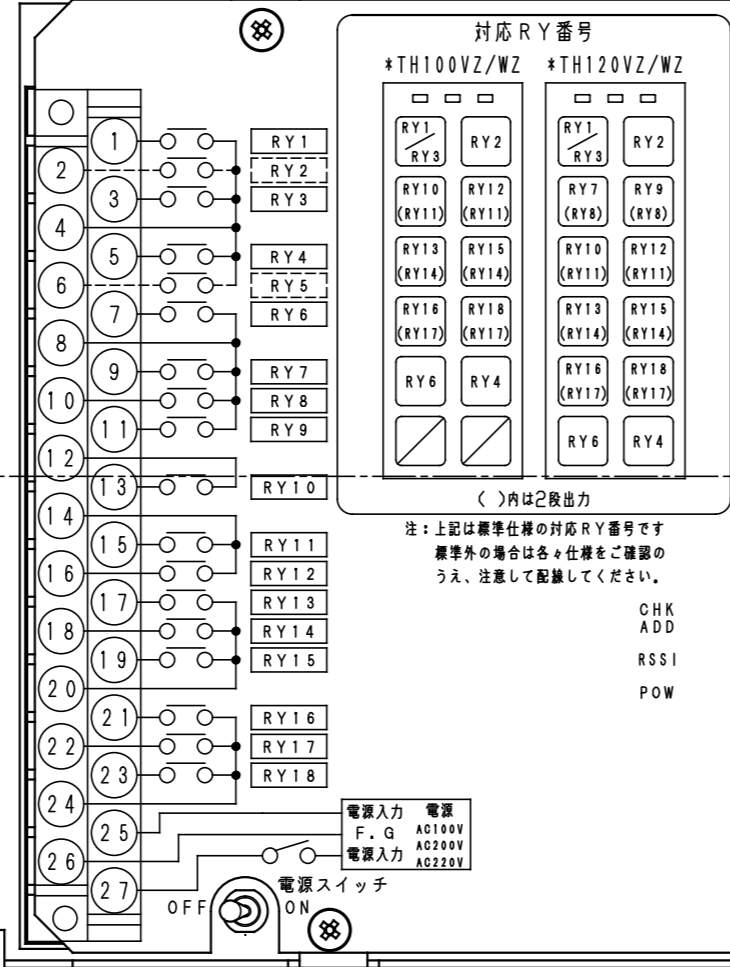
対応RY番号

*TH100VZ/WZ

| RY1/RY3 | RY2 |
|---|---|
| RY10 (RY11) | RY12 (RY11) |
| RY13 (RY14) | RY15 (RY14) |
| RY16 (RY17) | RY18 (RY17) |
| RY6 | RY4 |

*TH120VZ/WZ

| RY1/RY3 | RY2 |
|---|---|
| RY7 (RY8) | RY9 (RY8) |
| RY10 (RY11) | RY12 (RY11) |
| RY13 (RY14) | RY15 (RY14) |
| RY16 (RY17) | RY18 (RY17) |
| RY6 | RY4 |

( )内は2段出力

注：上記は標準仕様の対応RY番号です
標準外の場合は各々仕様をご確認の
うえ、注意して配線してください。

CHK
ADD

RSSI

POW

1 2 3 4 5 6 7 8 9 10 11 12 13 14 15 16 17 18 19 20 21 22 23 24 25 26 27

RY1
RY2
RY3
RY4
RY5
RY6
RY7
RY8
RY9
RY10
RY11
RY12
RY13
RY14
RY15
RY16
RY17
RY18

電源入力
F.G
電源入力

電源
AC100V
AC200V
AC220V

電源スイッチ
OFF ON